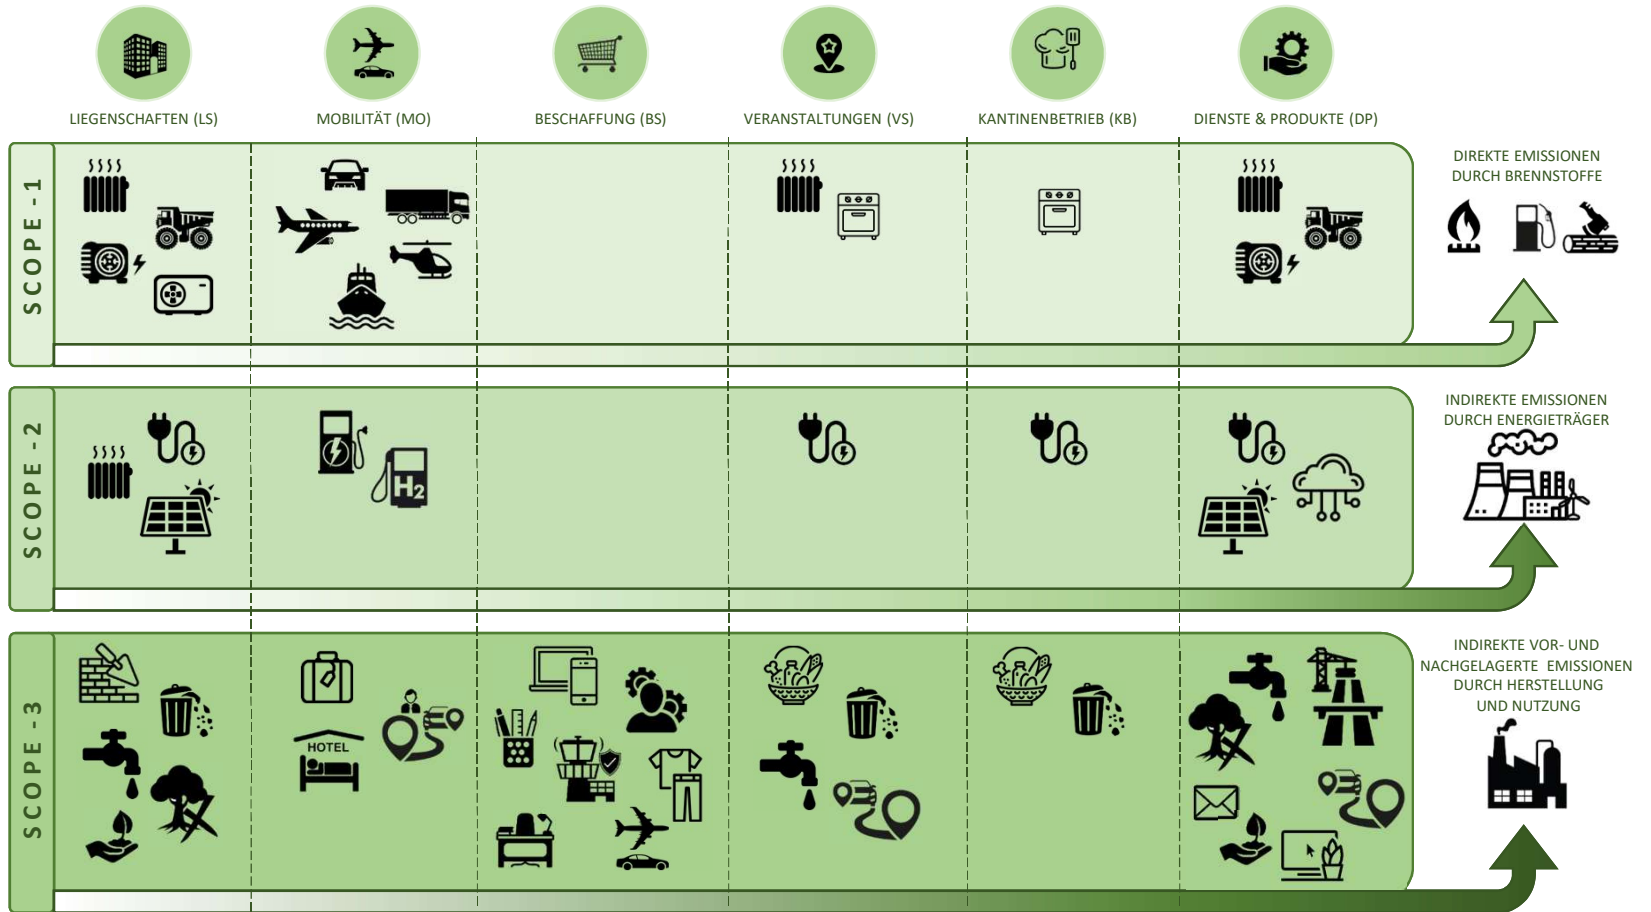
LIEGENSCHAFTEN (LS)

MOBILITÄT (MO)

BESCHAFFUNG (BS)

VERANSTALTUNGEN (VS)

KANTINENBETRIEB (KB)

DIENSTE & PRODUKTE (DP)

SCOPE - 1

DIREKTE EMISSIONEN DURCH BRENNSTOFFE

SCOPE - 2

$H_2$

INDIREKTE EMISSIONEN DURCH ENERGIETRÄGER

SCOPE - 3

HOTEL

INDIREKTE VOR- UND NACHGELAGERTE EMISSIONEN DURCH HERSTELLUNG UND NUTZUNG